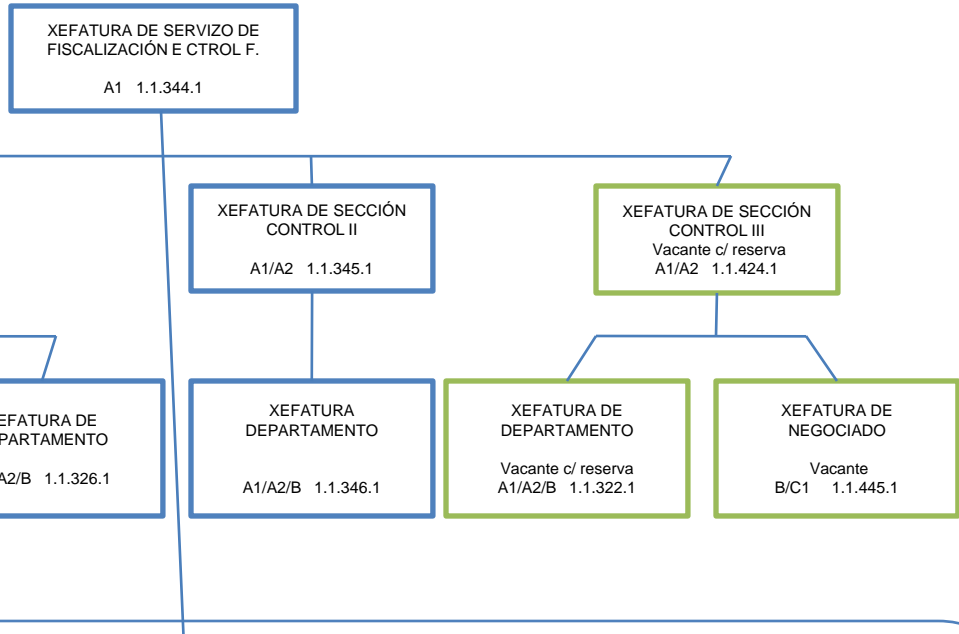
XEFATURA DE SERVIZO DE FISCALIZACIÓN E CTROL F.

A1 1.1.344.1

XEFATURA DE SECCIÓN CONTROL II

A1/A2 1.1.345.1

XEFATURA DE SECCIÓN CONTROL III
Vacante c/ reserva
A1/A2 1.1.424.1

XEFATURA DE
PARTAMENTO

A2/B 1.1.326.1

XEFATURA DEPARTAMENTO

A1/A2/B 1.1.346.1

XEFATURA DE DEPARTAMENTO

Vacante c/ reserva
A1/A2/B 1.1.322.1

XEFATURA DE NEGOCIADO

Vacante
B/C1 1.1.445.1